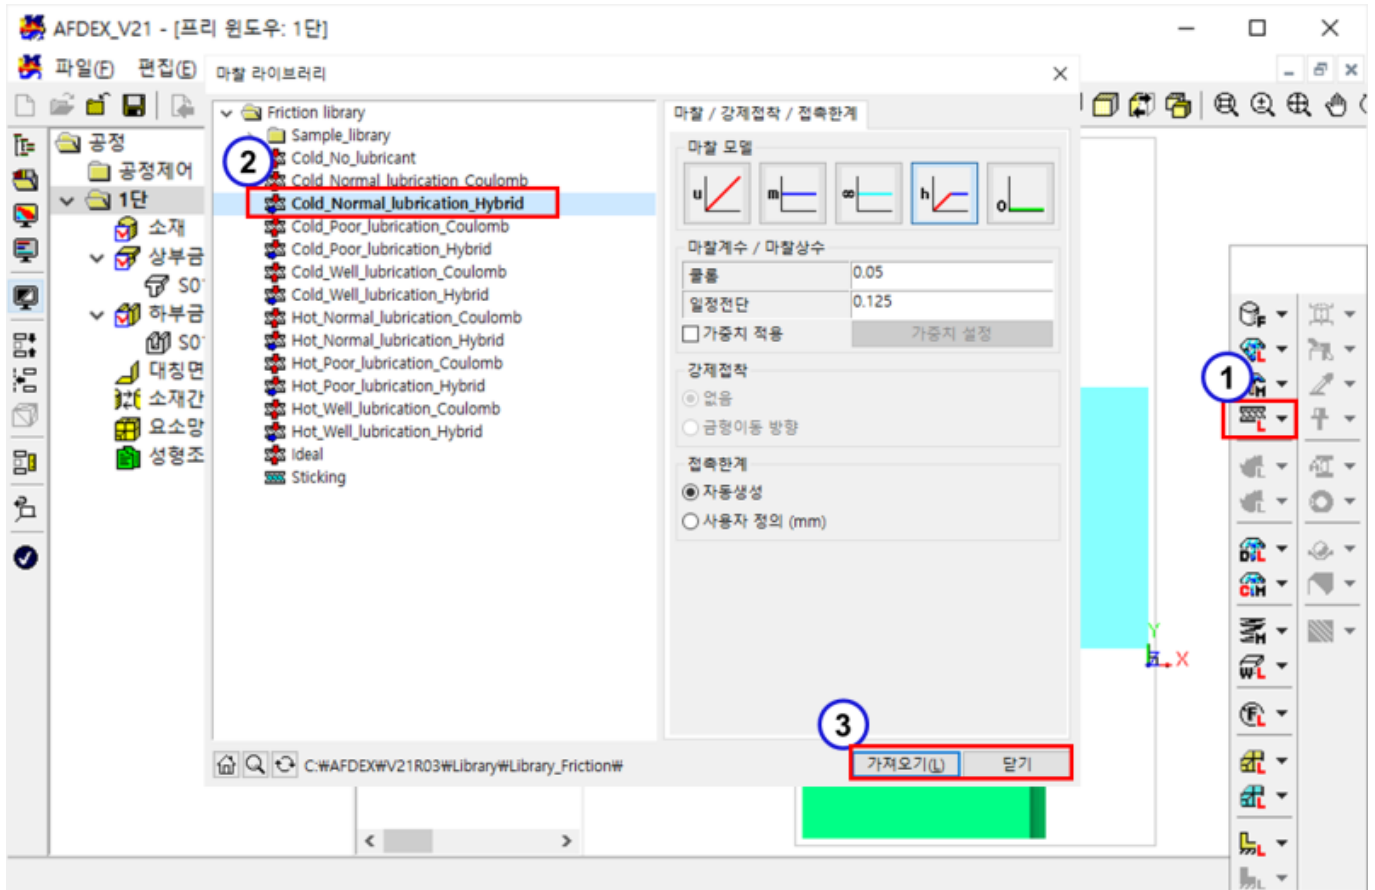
AFDEX_V21 - [프리 윈도우: 1단]

파일(F) 편집(E) 마찰 라이브러리

공정
공정제어
1단
소재
상부금
S0
하부금
S0
대칭면
소재간
요소망
성형조

Friction library
Sample_library
Cold_No_lubricant
Cold_Normal_lubrication_Coulomb
Cold_Normal_lubrication_Hybrid
Cold_Poor_lubrication_Coulomb
Cold_Poor_lubrication_Hybrid
Cold_Well_lubrication_Coulomb
Cold_Well_lubrication_Hybrid
Hot_Normal_lubrication_Coulomb
Hot_Normal_lubrication_Hybrid
Hot_Poor_lubrication_Coulomb
Hot_Poor_lubrication_Hybrid
Hot_Well_lubrication_Coulomb
Hot_Well_lubrication_Hybrid
Ideal
Sticking

2

마찰 / 강제접착 / 접촉한계

마찰 모델

u m ∞ h 0

마찰계수 / 마찰상수

| 쿨롱 | 0.05 |
|---|---|
| 일정전단 | 0.125 |

가중치 적용 가중치 설정

강제접착
없음
금형이동 방향

접촉한계
자동생성
사용자 정의 (mm)

C:₩AFDEX₩V21R03₩Library₩Library_Friction₩

3

가져오기(L) 닫기

1

Y
X